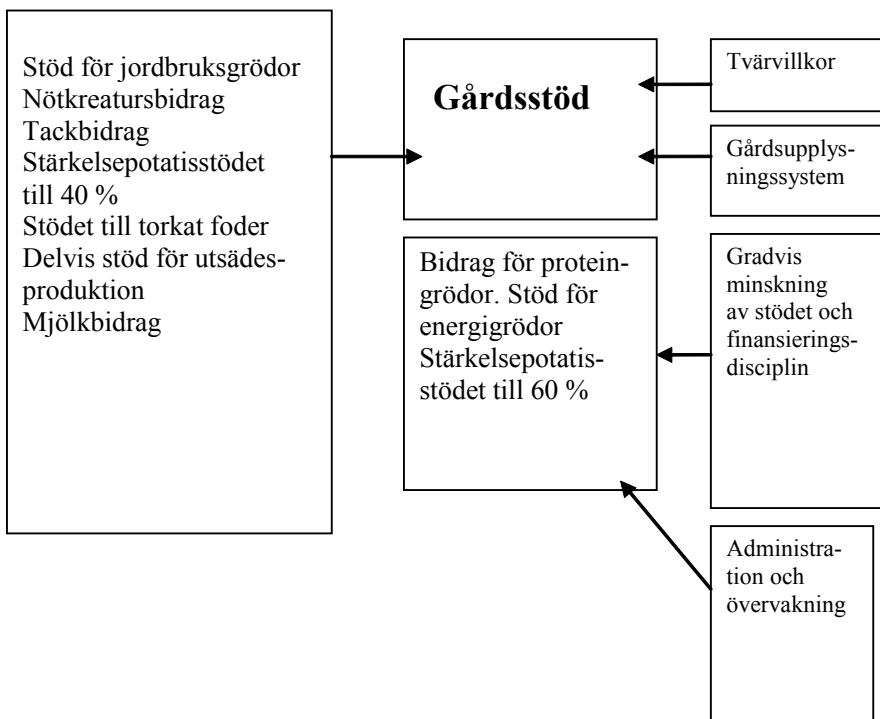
Stöd för jordbruksgrödor
Nötkreatursbidrag
Tackbidrag
Stärkelsepotatisstödet till 40 %
Stödet till torkat foder
Delvis stöd för utsädesproduktion
Mjölkbidrag

Gårdsstöd

Tvärvillkor

Gårdsupplysningssystem

Bidrag för proteingrödor. Stöd för energigrödor
Stärkelsepotatisstödet till 60 %

Gradvis minskning av stödet och finansieringsdisciplin

Administration och övervakning